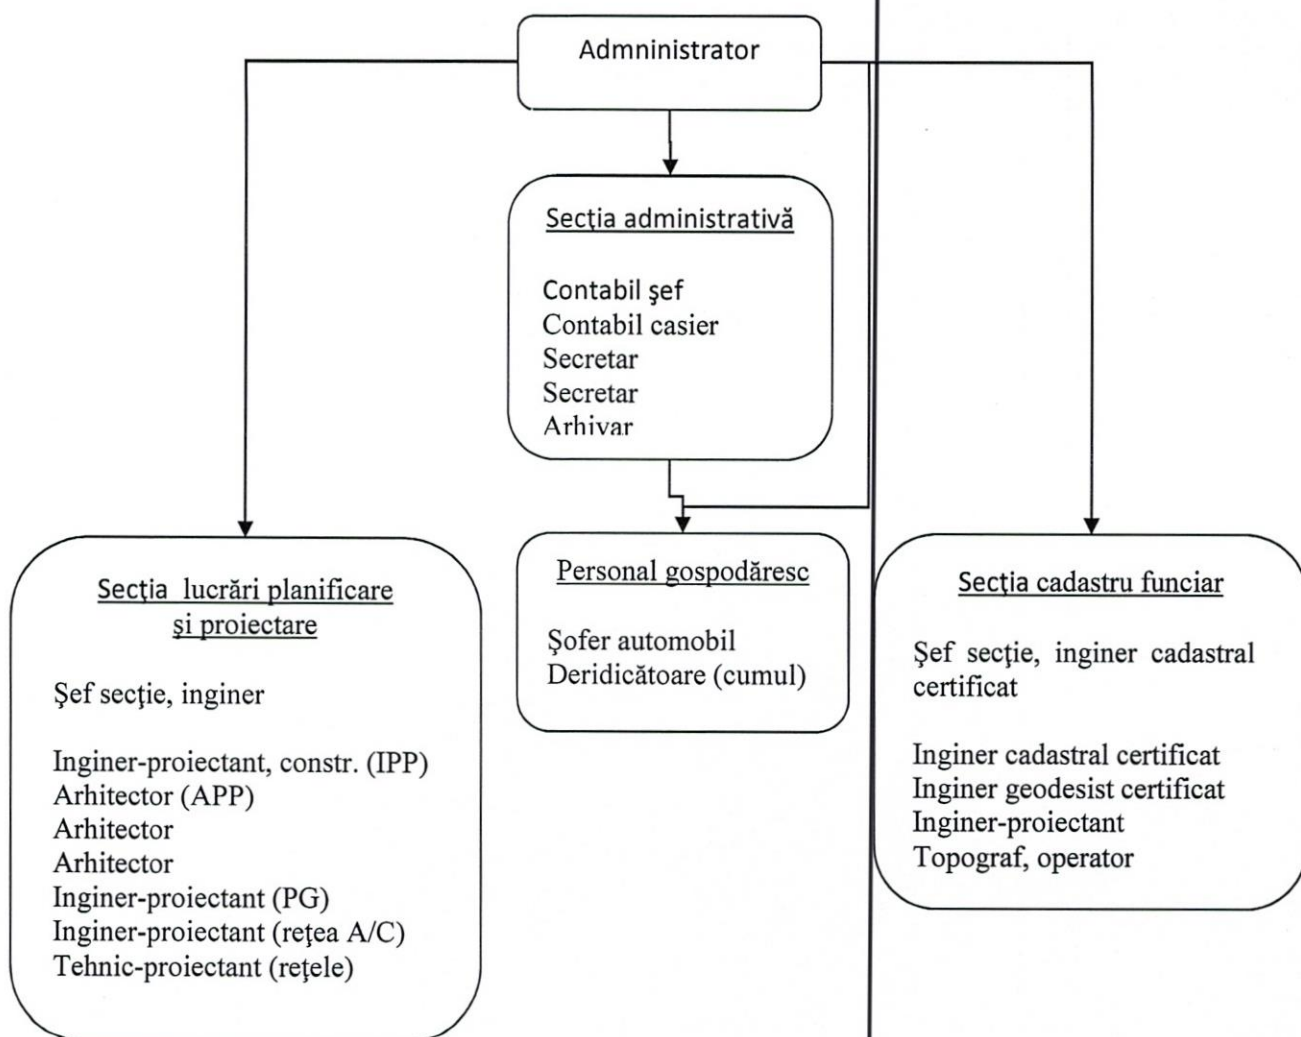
Admninistrator

Secţia administrativă

Contabil şef
Contabil casier
Secretar
Secretar
Arhivar

Secţia lucrări planificare şi proiectare

Şef secţie, inginer

Inginer-proiectant, constr. (IPP)
Arhitector (APP)
Arhitector
Arhitector
Inginer-proiectant (PG)
Inginer-proiectant (reţea A/C)
Tehnic-proiectant (reţele)

Personal gospodăresc

Şofer automobil
Deridicătoare (cumul)

Secţia cadastru funciar

Şef secţie, inginer cadastral certificat

Inginer cadastral certificat
Inginer geodesist certificat
Inginer-proiectant
Topograf, operator